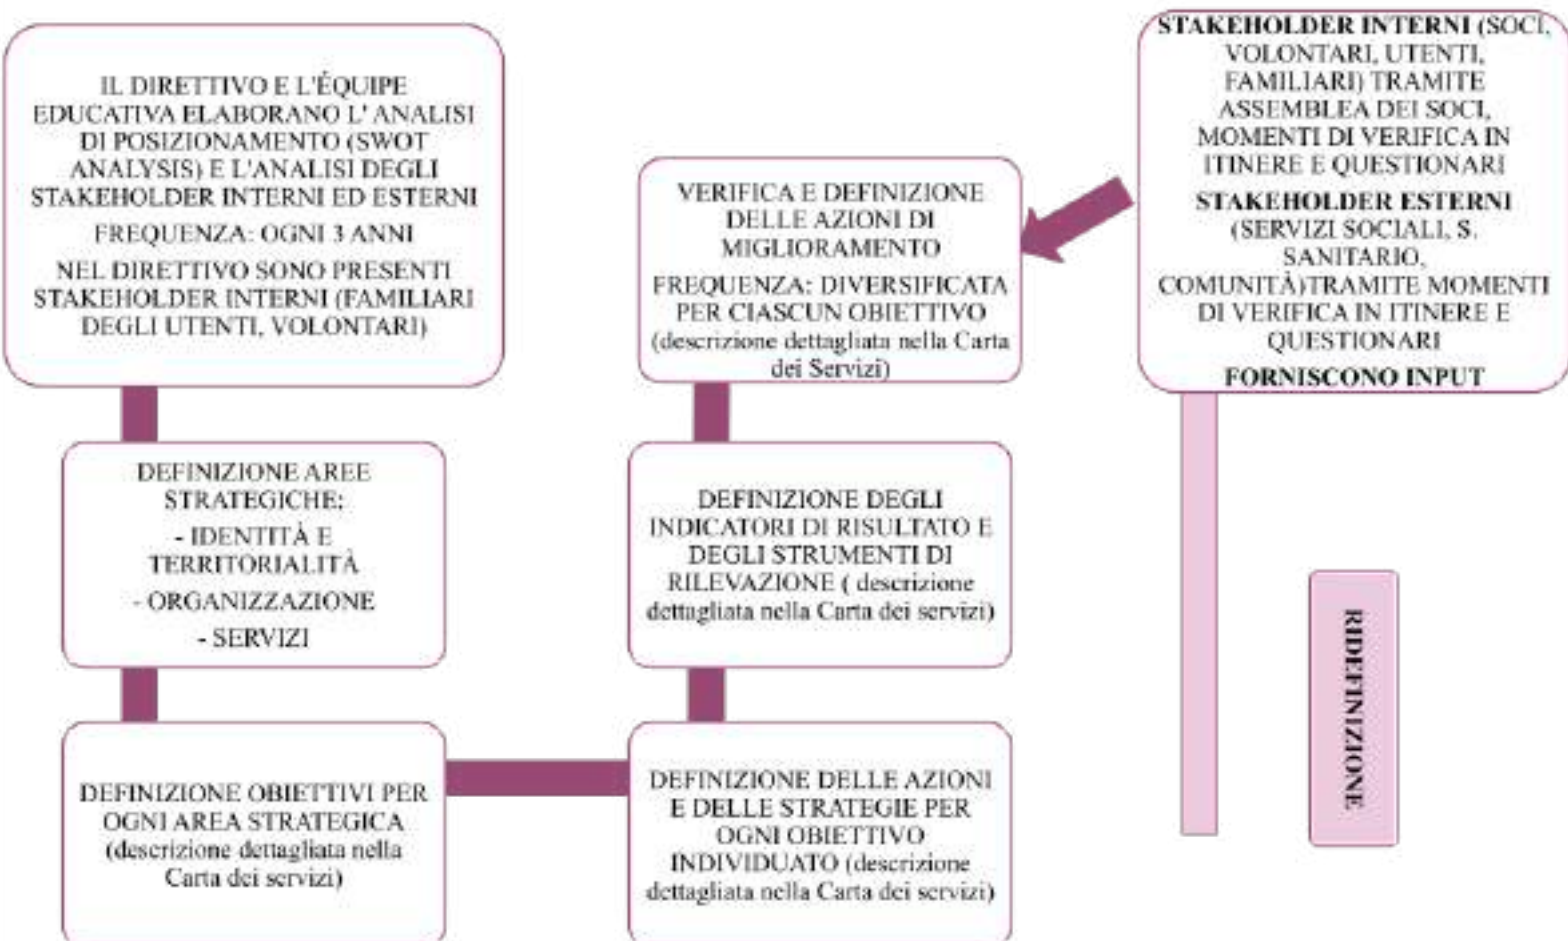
IL DIRETTIVO E L'ÉQUIPE EDUCATIVA ELABORANO L' ANALISI DI POSIZIONAMENTO (SWOT ANALYSIS) E L'ANALISI DEGLI STAKEHOLDER INTERNI ED ESTERNI

FREQUENZA: OGNI 3 ANNI

NEL DIRETTIVO SONO PRESENTI STAKEHOLDER INTERNI (FAMILIARI DEGLI UTENTI, VOLONTARI)

DEFINIZIONE AREE STRATEGICHE:
- IDENTITÀ E TERRITORIALITÀ
- ORGANIZZAZIONE
- SERVIZI

DEFINIZIONE OBIETTIVI PER OGNI AREA STRATEGICA (descrizione dettagliata nella Carta dei servizi)

DEFINIZIONE DELLE AZIONI E DELLE STRATEGIE PER OGNI OBIETTIVO INDIVIDUATO (descrizione dettagliata nella Carta dei servizi)

DEFINIZIONE DEGLI INDICATORI DI RISULTATO E DEGLI STRUMENTI DI RILEVAZIONE ( descrizione dettagliata nella Carta dei servizi)

VERIFICA E DEFINIZIONE DELLE AZIONI DI MIGLIORAMENTO

FREQUENZA: DIVERSIFICATA PER CIASCUN OBIETTIVO (descrizione dettagliata nella Carta dei Servizi)

STAKEHOLDER INTERNI (SOCI, VOLONTARI, UTENTI, FAMILIARI) TRAMITE ASSEMBLEA DEI SOCI, MOMENTI DI VERIFICA IN ITINERE E QUESTIONARI

STAKEHOLDER ESTERNI (SERVIZI SOCIALI, S. SANITARIO, COMUNITÀ)TRAMITE MOMENTI DI VERIFICA IN ITINERE E QUESTIONARI

FORNISCONO INPUT

RIDEFINIZIONE